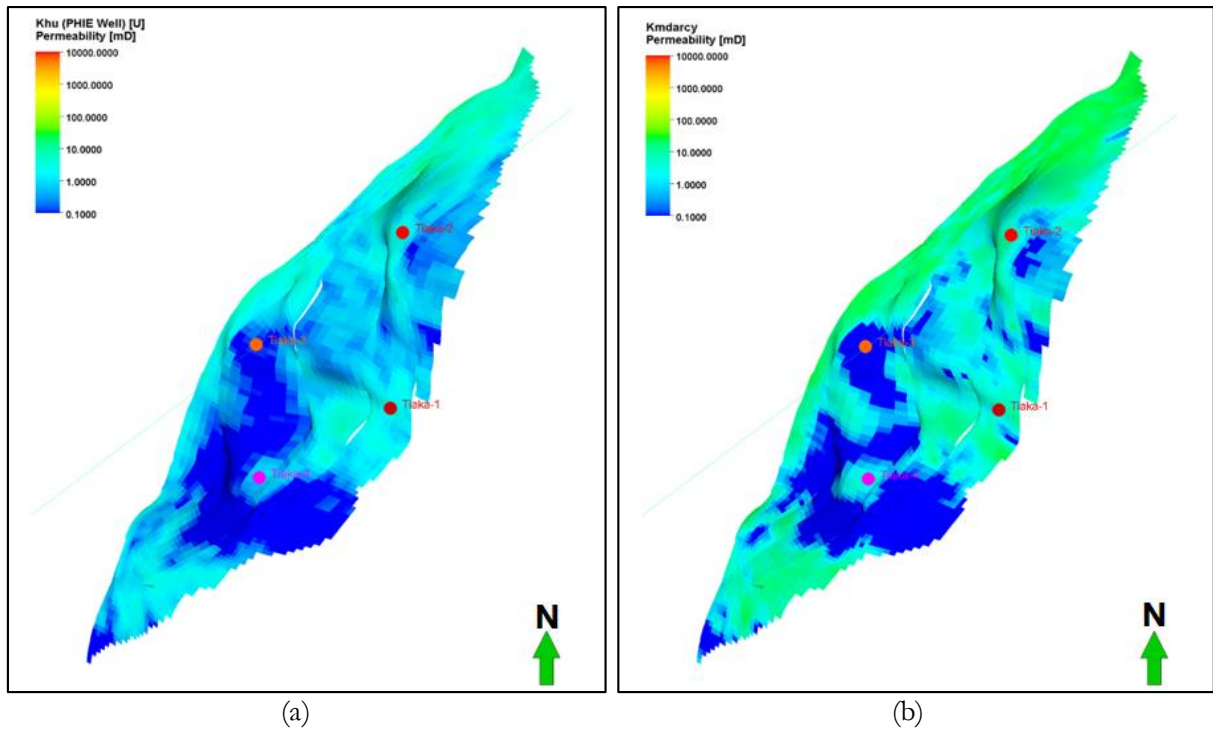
Khu (PHIE Well) [U]
Permeability [mD]
10000.0000
1000.0000
100.0000
10.0000
1.0000
0.1000

Tiaka-2
Tiaka-3
Tiaka-1
Tiaka-4

N

(a)

Kmdarcy
Permeability [mD]
10000.0000
1000.0000
100.0000
10.0000
1.0000
0.1000

Tiaka-2
Tiaka-3
Tiaka-1
Tiaka-4

N

(b)